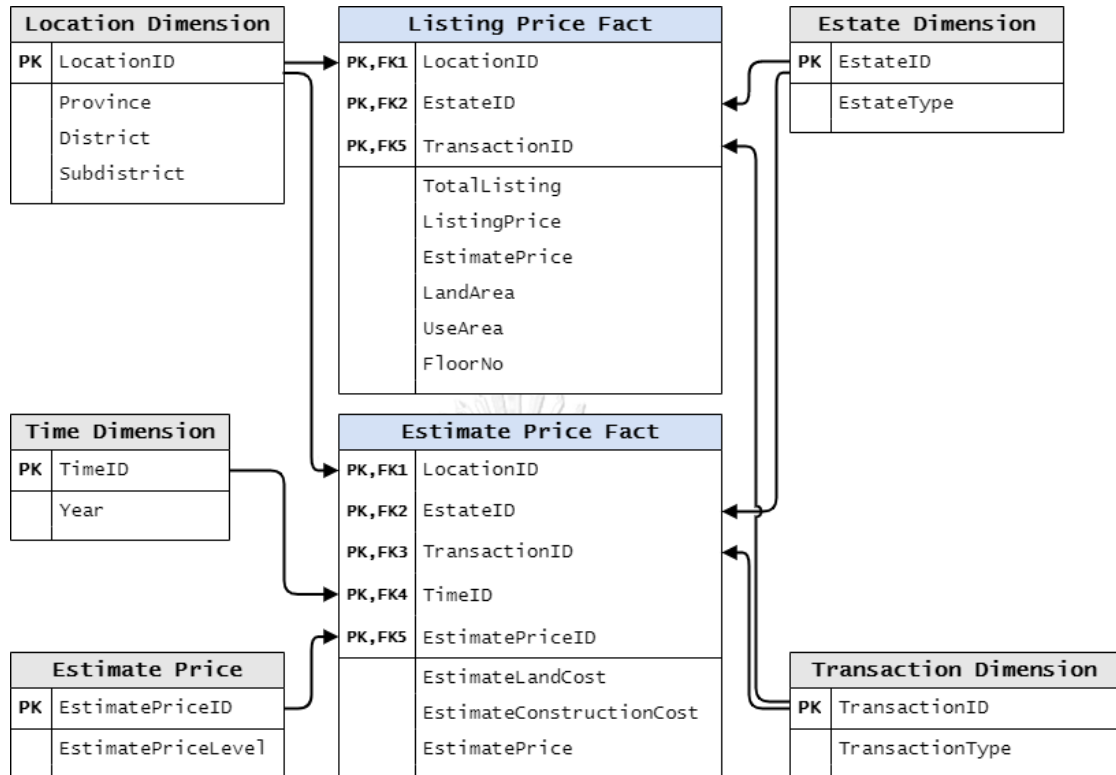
Location Dimension

| PK | LocationID |
|---|---|
| | Province<br>District<br>Subdistrict |

Listing Price Fact

| PK,FK1 | LocationID |
|---|---|
| PK,FK2 | EstateID |
| PK,FK5 | TransactionID |
| | TotalListing<br>ListingPrice<br>EstimatePrice<br>LandArea<br>UseArea<br>FloorNo |

Estate Dimension

| PK | EstateID |
|---|---|
| | EstateType |

Time Dimension

| PK | TimeID |
|---|---|
| | Year |

Estimate Price Fact

| PK,FK1 | LocationID |
|---|---|
| PK,FK2 | EstateID |
| PK,FK3 | TransactionID |
| PK,FK4 | TimeID |
| PK,FK5 | EstimatePriceID |
| | EstimateLandCost<br>EstimateConstructionCost<br>EstimatePrice |

Estimate Price

| PK | EstimatePriceID |
|---|---|
| | EstimatePriceLevel |

Transaction Dimension

| PK | TransactionID |
|---|---|
| | TransactionType |